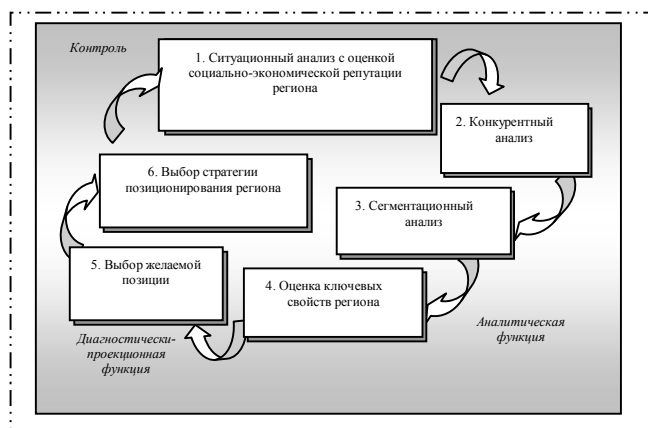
Контроль

1. Ситуационный анализ с оценкой социально-экономической репутации региона

2. Конкурентный анализ

3. Сегментационный анализ

4. Оценка ключевых свойств региона

5. Выбор желаемой позиции

6. Выбор стратегии позиционирования региона

Аналитическая функция

Диагностически-проекционная функция